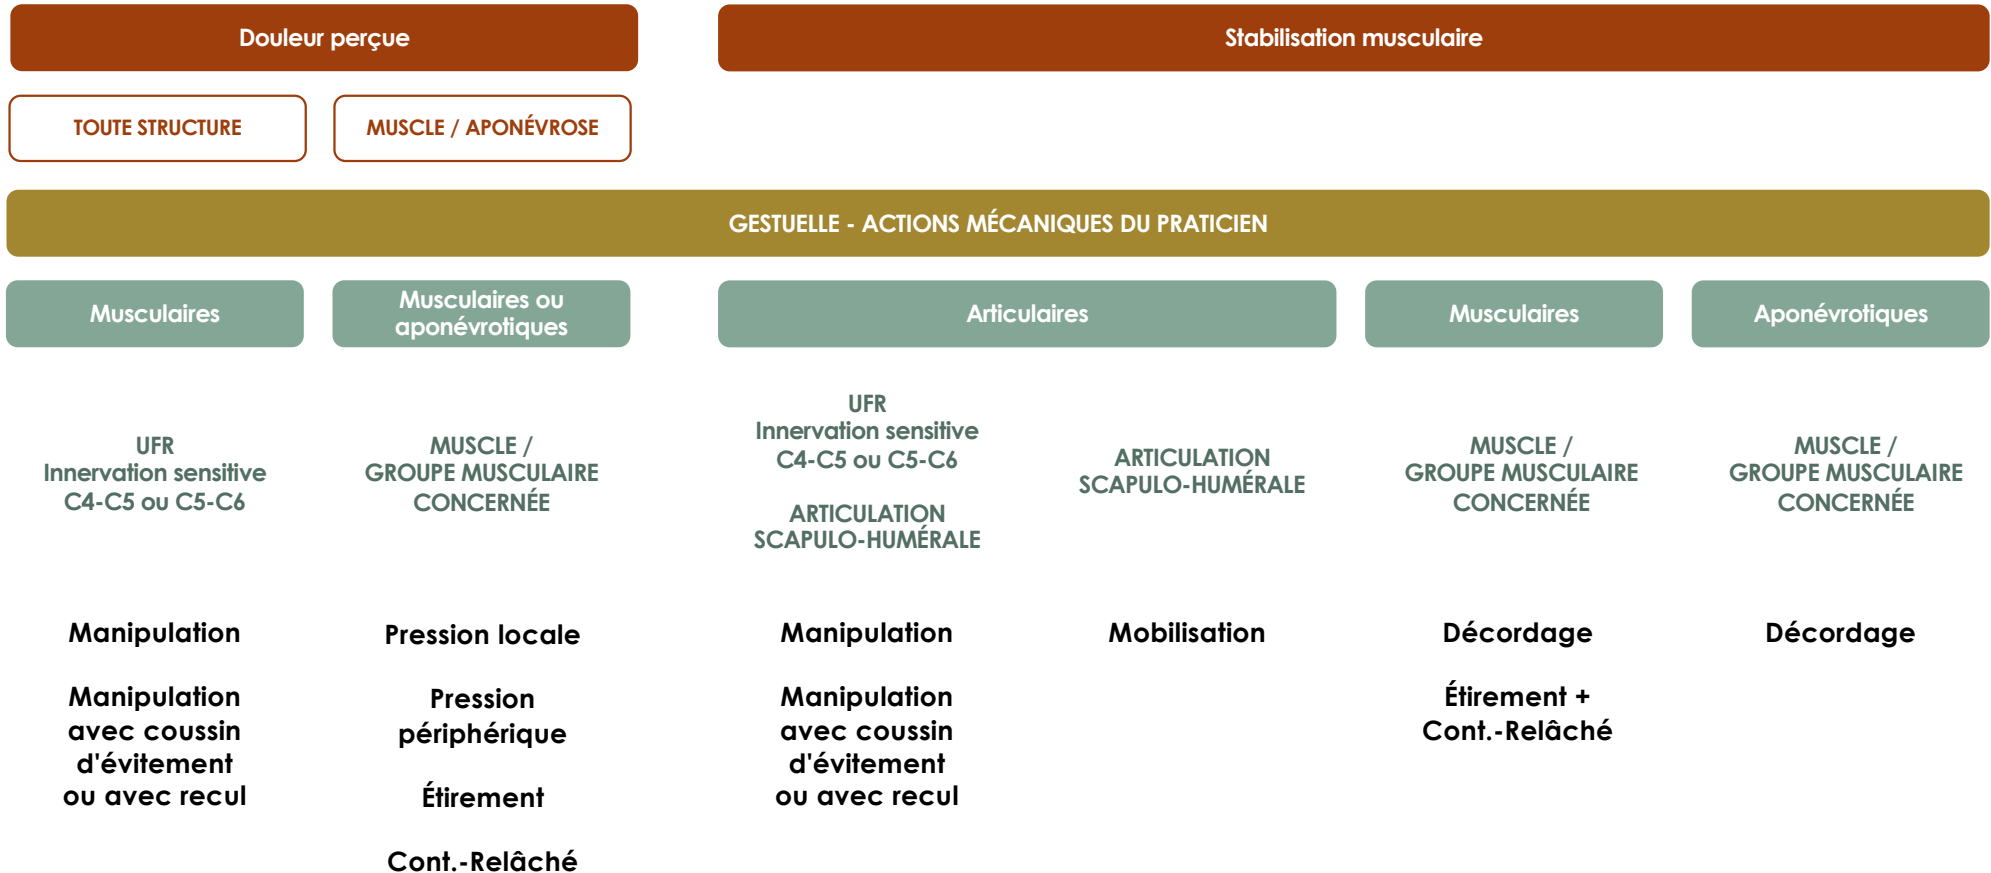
Douleur perçue

Stabilisation musculaire

TOUTE STRUCTURE

MUSCLE / APONÉVROSE

GESTUELLE - ACTIONS MÉCANIQUES DU PRATICIEN

Musculaires

Musculaires ou aponévrotiques

Articulaires

Musculaires

Aponévrotiques

UFR
Innervation sensitive
C4-C5 ou C5-C6

Manipulation

Manipulation avec coussin d'évitement ou avec recul

MUSCLE / GROUPE MUSCULAIRE CONCERNÉE

Pression locale

Pression périphérique

Étirement

Cont.-Relâché

UFR
Innervation sensitive
C4-C5 ou C5-C6

ARTICULATION SCAPULO-HUMÉRALE

Manipulation

Manipulation avec coussin d'évitement ou avec recul

ARTICULATION SCAPULO-HUMÉRALE

Mobilisation

MUSCLE / GROUPE MUSCULAIRE CONCERNÉE

Décordage

Étirement + Cont.-Relâché

MUSCLE / GROUPE MUSCULAIRE CONCERNÉE

Décordage